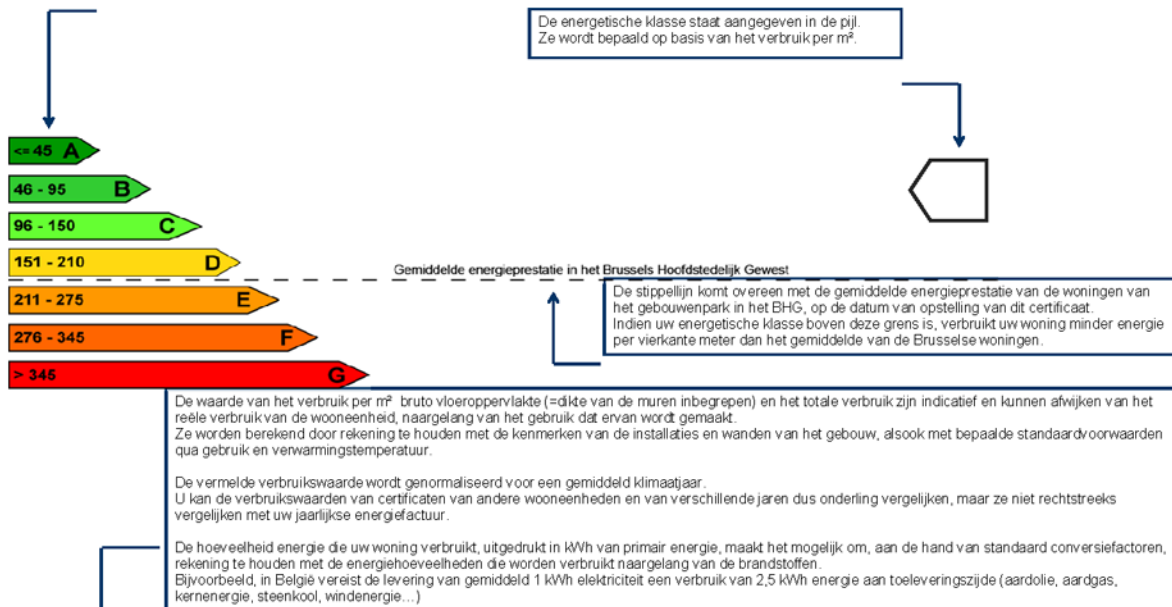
De energetische klasse staat aangegeven in de pijl.
Ze wordt bepaald op basis van het verbruik per m².

<= 45 A
46 - 95 B
96 - 150 C
151 - 210 D
211 - 275 E
276 - 345 F
> 345 G

Gemiddelde energieprestatie in het Brussels Hoofdstedelijk Gewest

De stippellijn komt overeen met de gemiddelde energieprestatie van de woningen van het gebouwenpark in het BHG, op de datum van opstelling van dit certificaat.
Indien uw energetische klasse boven deze grens is, verbruikt uw woning minder energie per vierkante meter dan het gemiddelde van de Brusselse woningen.

De waarde van het verbruik per m² bruto vloeroppervlakte (=dikte van de muren inbegrepen) en het totale verbruik zijn indicatief en kunnen afwijken van het reële verbruik van de wooneenheid, naargelang van het gebruik dat ervan wordt gemaakt.
Ze worden berekend door rekening te houden met de kenmerken van de installaties en wanden van het gebouw, alsook met bepaalde standaardvoorwaarden qua gebruik en verwarmingstemperatuur.

De vermelde verbruikswaarde wordt genormaliseerd voor een gemiddeld klimaatjaar.
U kan de verbruikswaarden van certificaten van andere wooneenheden en van verschillende jaren dus onderling vergelijken, maar ze niet rechtstreeks vergelijken met uw jaarlijkse energiefactuur.

De hoeveelheid energie die uw woning verbruikt, uitgedrukt in kWh van primair energie, maakt het mogelijk om, aan de hand van standaard conversiefactoren, rekening te houden met de energiehoeveelheden die worden verbruikt naargelang van de brandstoffen.
Bijvoorbeeld, in België vereist de levering van gemiddeld 1 kWh elektriciteit een verbruik van 2,5 kWh energie aan toeleveringszijde (aardolie, aardgas, kernenergie, steenkool, windenergie…)